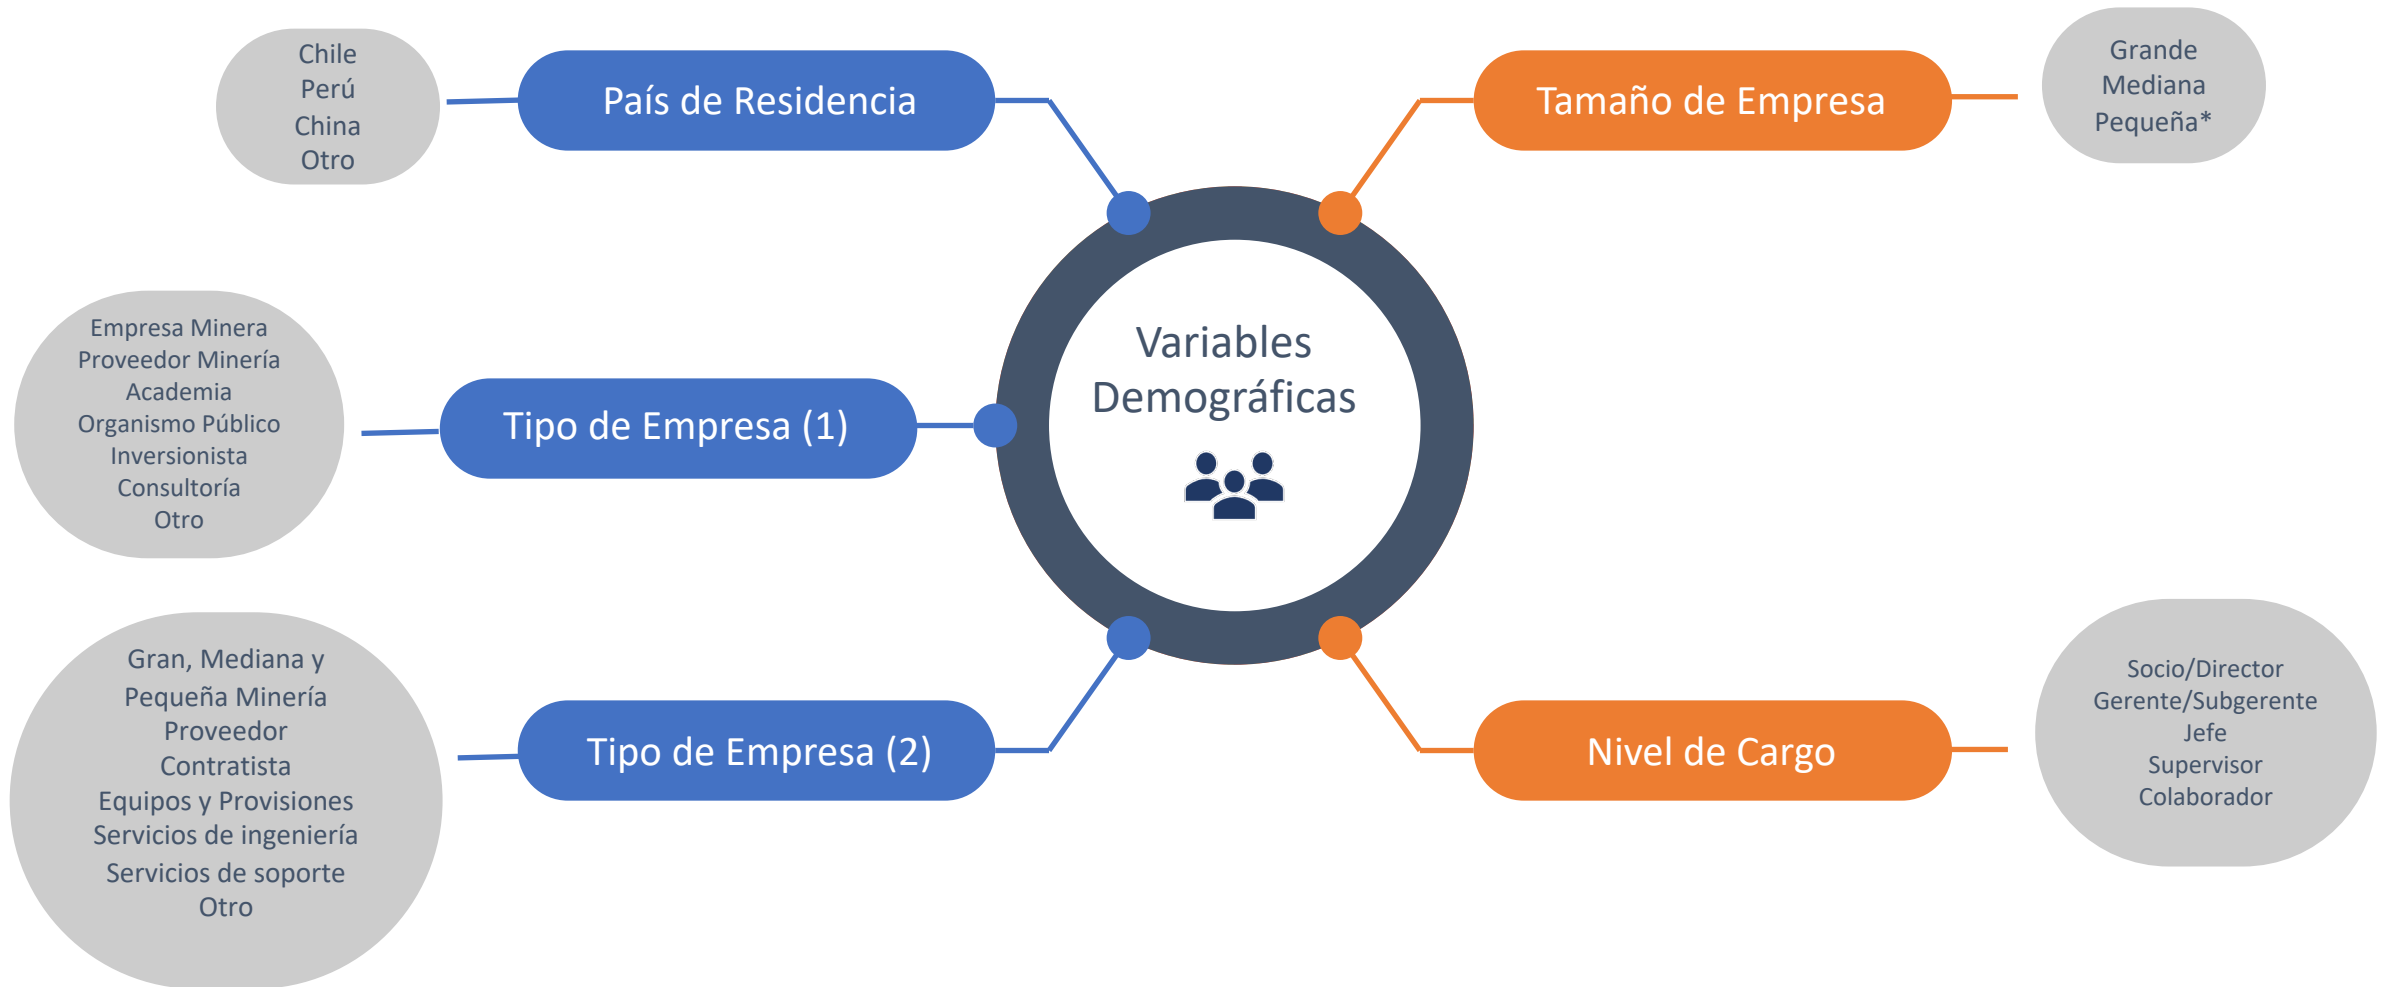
Variables Demográficas

País de Residencia

Chile
Perú
China
Otro

Tamaño de Empresa

Grande
Mediana
Pequeña*

Tipo de Empresa (1)

Empresa Minera
Proveedor Minería
Academia
Organismo Público
Inversionista
Consultoría
Otro

Tipo de Empresa (2)

Gran, Mediana y Pequeña Minería
Proveedor
Contratista
Equipos y Provisiones
Servicios de ingeniería
Servicios de soporte
Otro

Nivel de Cargo

Socio/Director
Gerente/Subgerente
Jefe
Supervisor
Colaborador